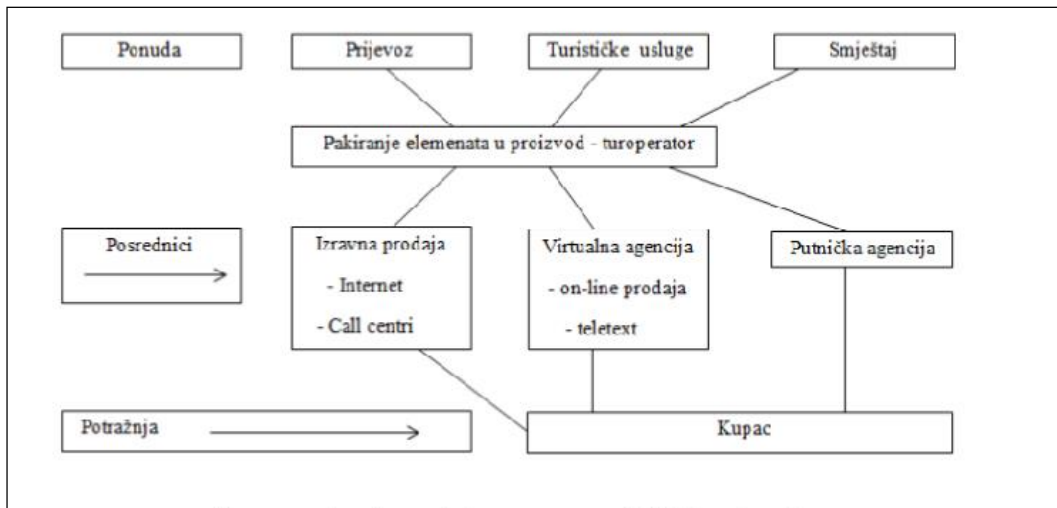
Ponuda

Prijevoz

Turističke usluge

Smještaj

Pakiranje elemenata u proizvod - turoperator

Posrednici

Izravna prodaja
- Internet
- Call centri

Virtualna agencija
- on-line prodaja
- teletext

Putnička agencija

Potražnja

Kupac

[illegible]